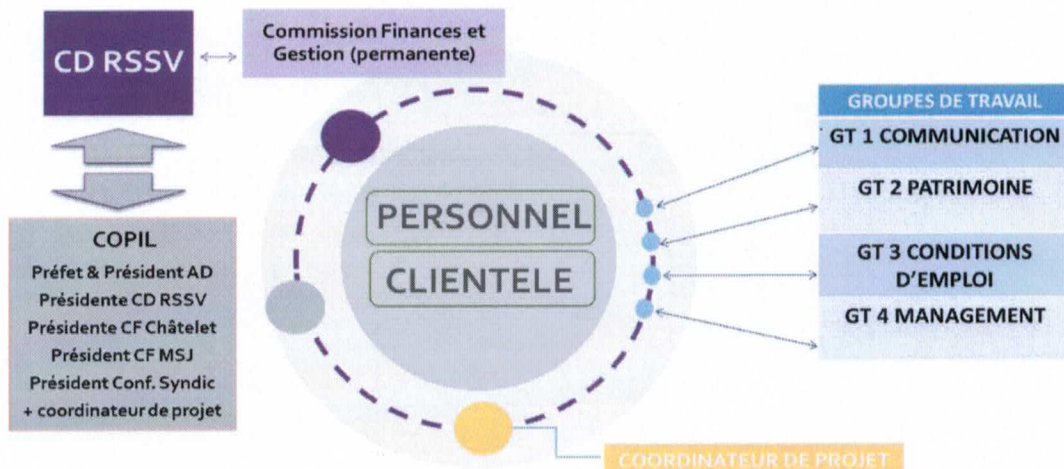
CD RSSV

Commission Finances et Gestion (permanente)

COPIL
Préfet & Président AD
Présidente CD RSSV
Présidente CF Châtelet
Président CF MSJ
Président Conf. Syndic
+ coordinateur de projet

PERSONNEL
CLIENTELE

GROUPES DE TRAVAIL
GT 1 COMMUNICATION
GT 2 PATRIMOINE
GT 3 CONDITIONS D'EMPLOI
GT 4 MANAGEMENT

COORDINATEUR DE PROJET